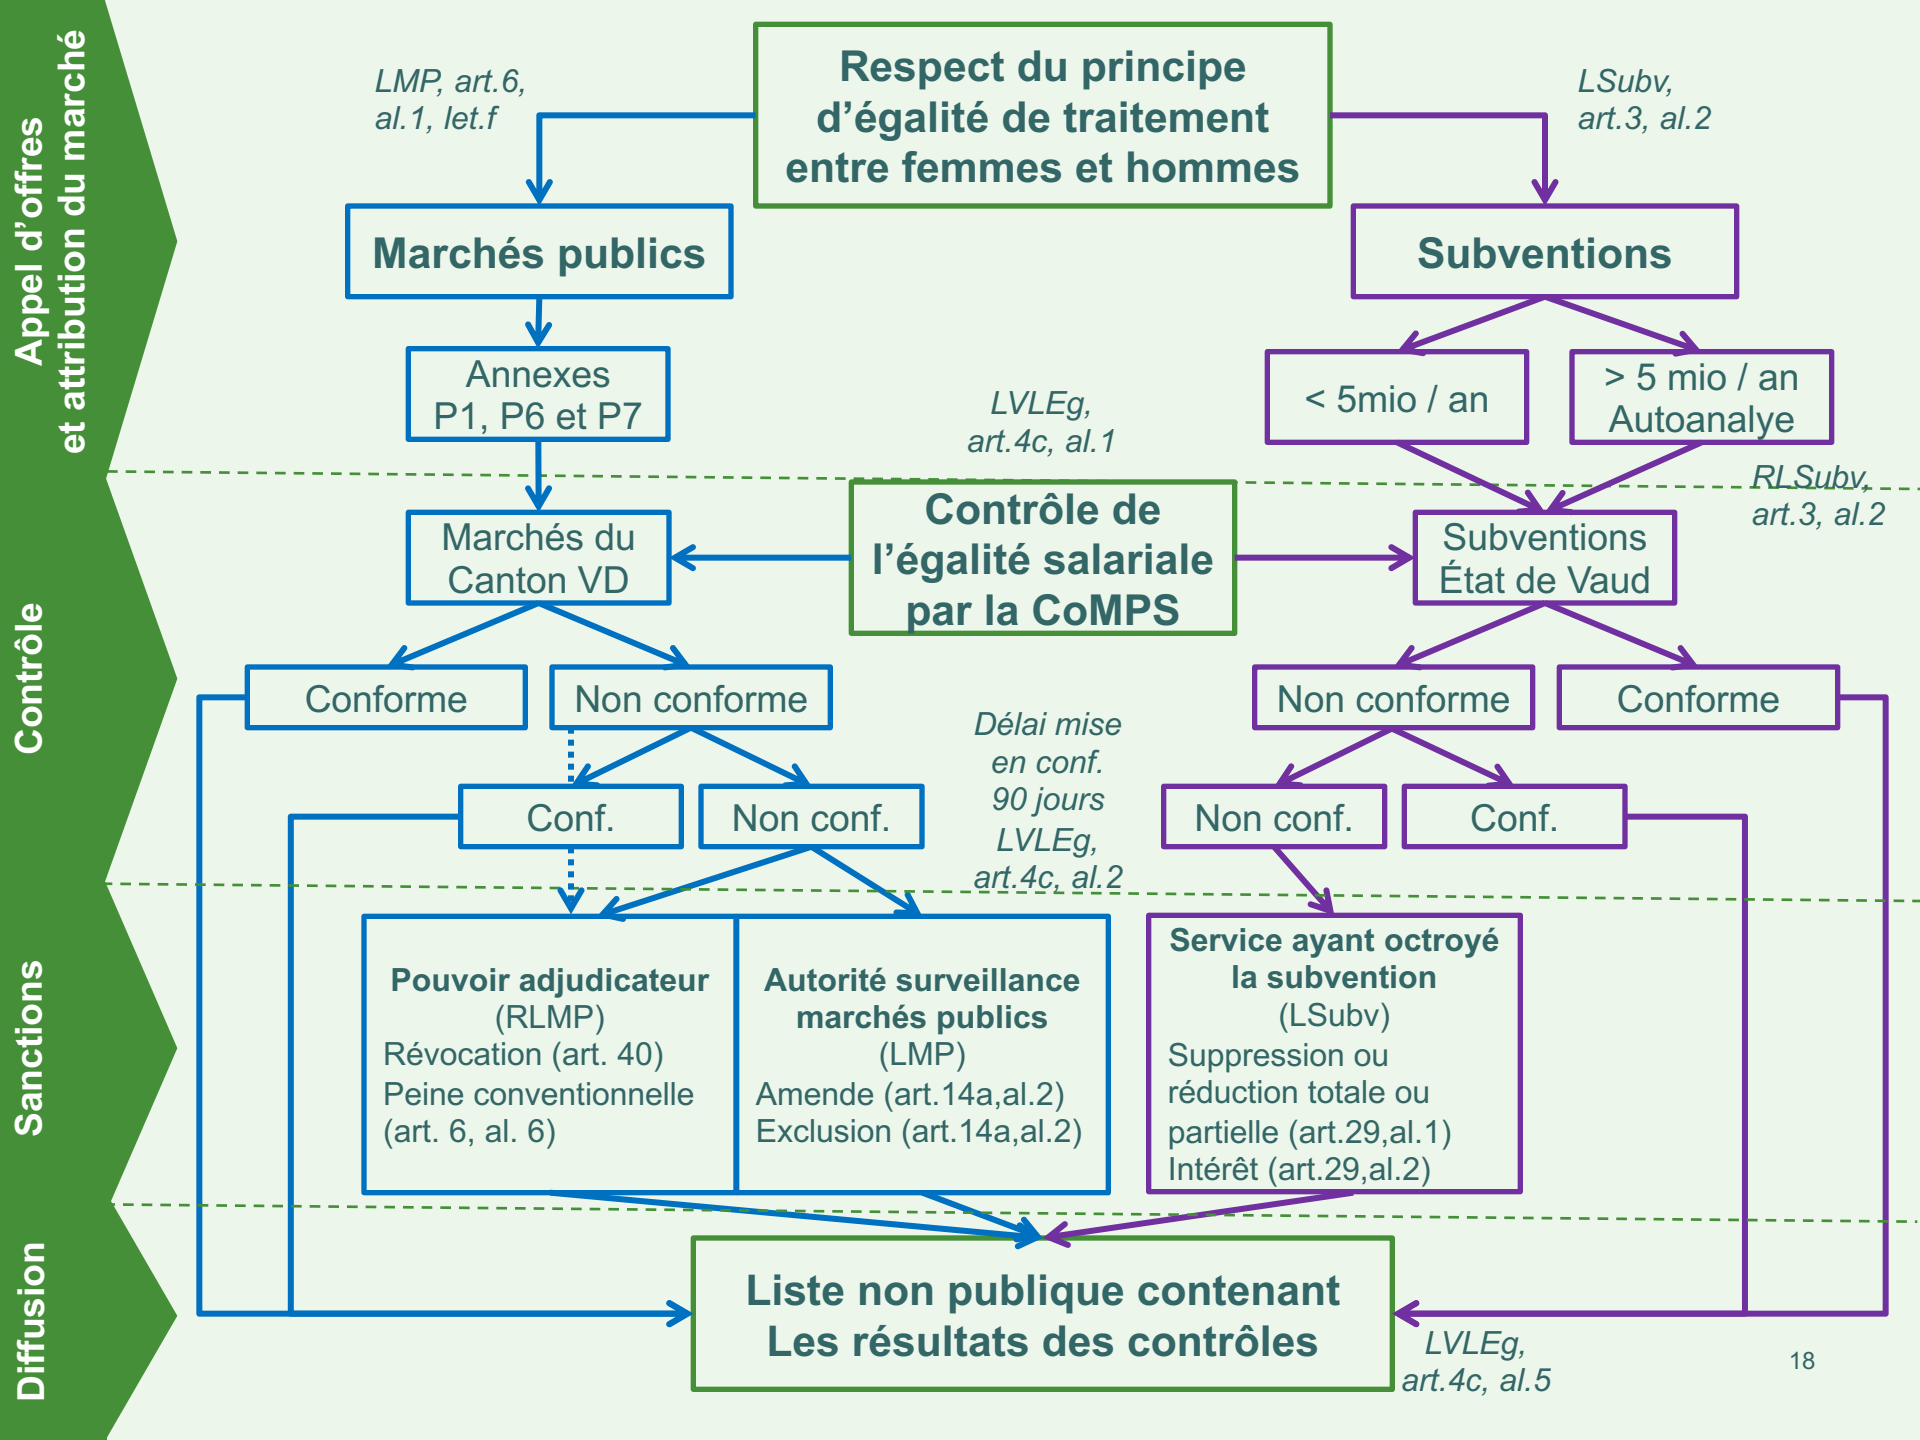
Appel d'offres et attribution du marché

Contrôle

Sanctions

Diffusion

LMP, art.6, al.1, let.f

Respect du principe d'égalité de traitement entre femmes et hommes

LSubv, art.3, al.2

Marchés publics

Subventions

Annexes P1, P6 et P7

< 5mio / an

> 5 mio / an Autoanalyse

LVLEg, art.4c, al.1

RLSubv, art.3, al.2

Marchés du Canton VD

Contrôle de l'égalité salariale par la CoMPS

Subventions État de Vaud

Conforme

Non conforme

Non conforme

Conforme

Délai mise en conf. 90 jours LVLEg, art.4c, al.2

Conf.

Non conf.

Non conf.

Conf.

Pouvoir adjudicateur (RLMP) Révocation (art. 40) Peine conventionnelle (art. 6, al. 6)

Autorité surveillance marchés publics (LMP) Amende (art.14a,al.2) Exclusion (art.14a,al.2)

Service ayant octroyé la subvention (LSubv) Suppression ou réduction totale ou partielle (art.29,al.1) Intérêt (art.29,al.2)

Liste non publique contenant Les résultats des contrôles

LVLEg, art.4c, al.5

18